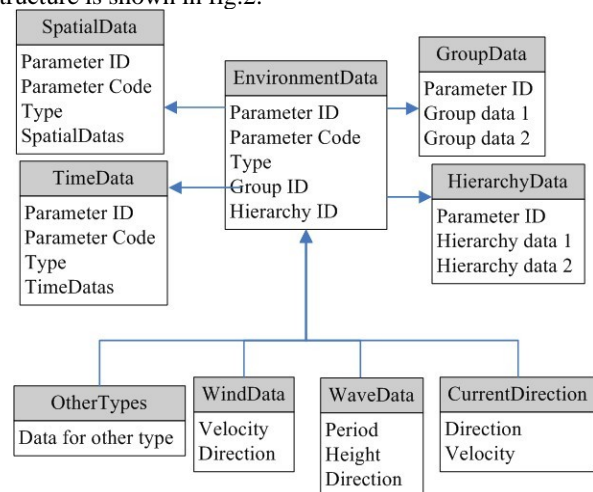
structure is shown in fig.2.

SpatialData
Parameter ID
Parameter Code
Type
SpatialDatas

EnvironmentData
Parameter ID
Parameter Code
Type
Group ID
Hierarchy ID

GroupData
Parameter ID
Group data 1
Group data 2

TimeData
Parameter ID
Parameter Code
Type
TimeDatas

HierarchyData
Parameter ID
Hierarchy data 1
Hierarchy data 2

OtherTypes
Data for other type

WindData
Velocity
Direction

WaveData
Period
Height
Direction

CurrentDirection
Direction
Velocity